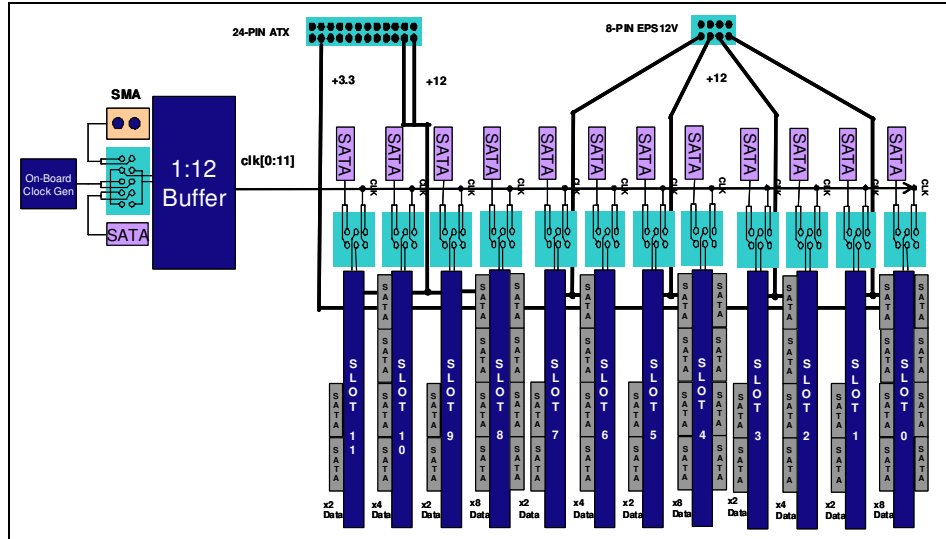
24-PIN ATX

8-PIN EPS12V

+3.3

+12

+12

SMA

On-Board Clock Gen

1:12 Buffer

SATA

clk[0:11]

SATA SATA SATA SATA SATA SATA SATA SATA SATA SATA SATA SATA

CLK CLK CLK CLK CLK CLK CLK CLK CLK CLK CLK CLK

SLOT 11

SLOT 10

SLOT 9

SLOT 8

SLOT 7

SLOT 6

SLOT 5

SLOT 4

SLOT 3

SLOT 2

SLOT 1

SLOT 0

SATA

x2 Data

x4 Data

x2 Data

x8 Data

x2 Data

x4 Data

x2 Data

x8 Data

x2 Data

x4 Data

x2 Data

x8 Data